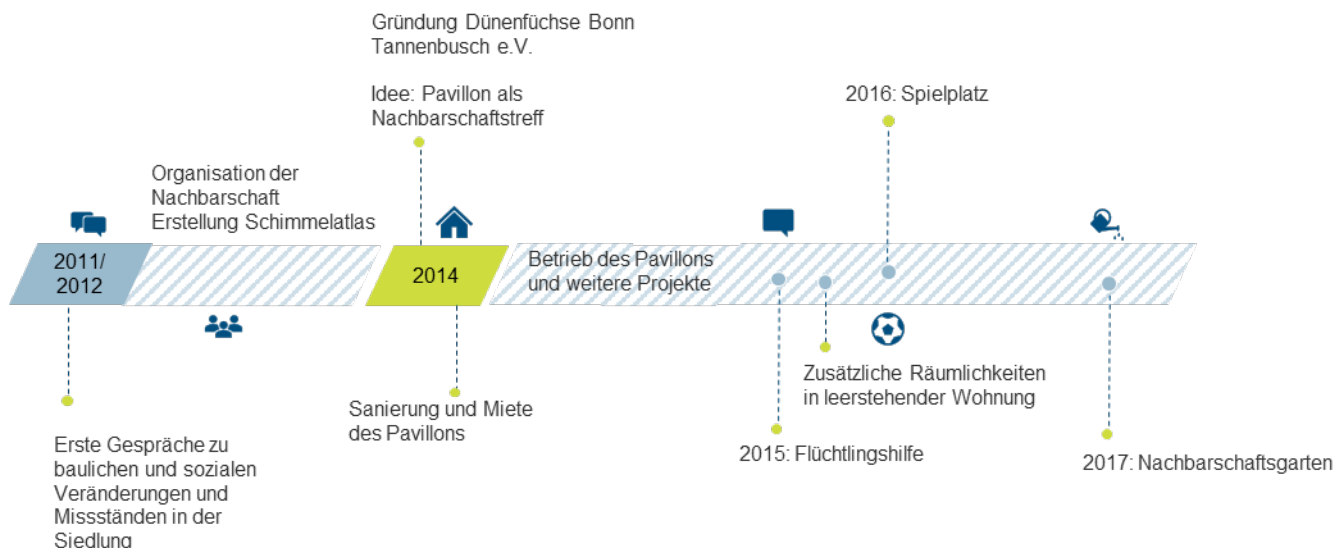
Gründung Dünenfüchse Bonn Tannenbusch e.V.

Idee: Pavillon als Nachbarschaftstreff

2016: Spielplatz

Organisation der Nachbarschaft
Erstellung Schimmelatlas

2011/
2012

2014

Betrieb des Pavillons und weitere Projekte

Zusätzliche Räumlichkeiten in leerstehender Wohnung

Sanierung und Miete des Pavillons

2015: Flüchtlingshilfe

2017: Nachbarschaftsgarten

Erste Gespräche zu baulichen und sozialen Veränderungen und Missständen in der Siedlung